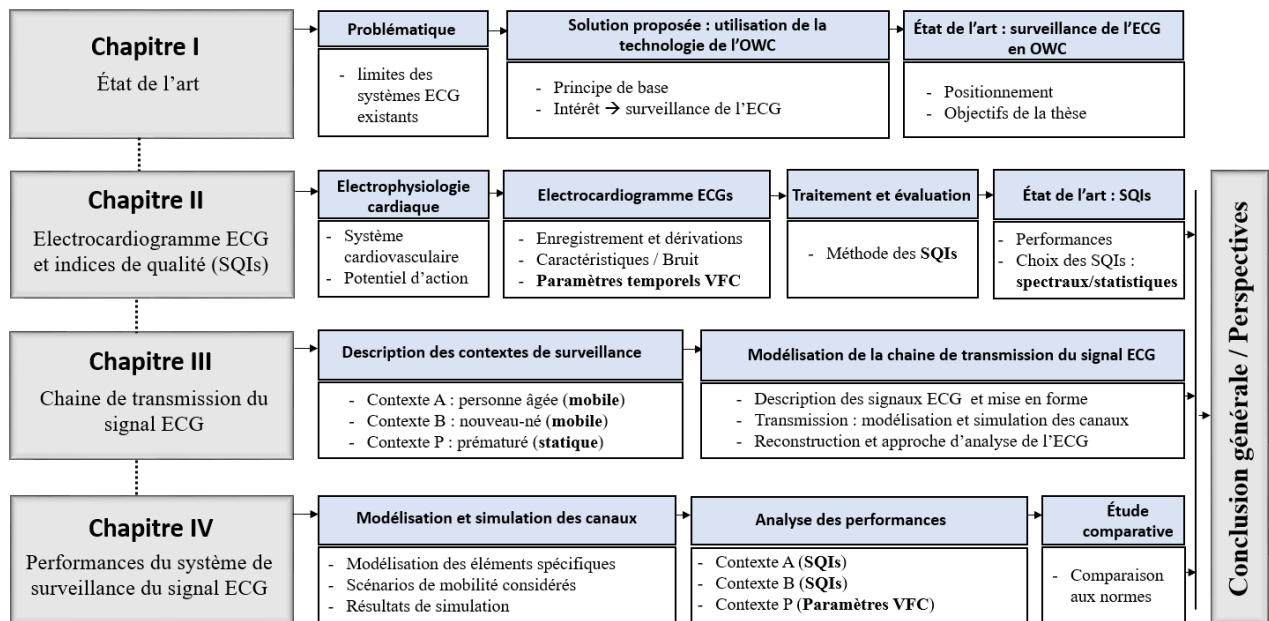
Chapitre I
État de l'art

Problématique
- limites des systèmes ECG existants

Solution proposée : utilisation de la technologie de l'OWC
- Principe de base
- Intérêt → surveillance de l'ECG

État de l'art : surveillance de l'ECG en OWC
- Positionnement
- Objectifs de la thèse

Chapitre II
Electrocardiogramme ECG et indices de qualité (SQIs)

Electrophysiologie cardiaque
- Système cardiovasculaire
- Potentiel d'action

Electrocardiogramme ECGs
- Enregistrement et dérivations
- Caractéristiques / Bruit
- **Paramètres temporels VFC**

Traitement et évaluation
- Méthode des **SQIs**

État de l'art : SQIs
- Performances
- Choix des SQIs : **spectraux/statistiques**

Chapitre III
Chaine de transmission du signal ECG

Description des contextes de surveillance
- Contexte A : personne âgée (**mobile**)
- Contexte B : nouveau-né (**mobile**)
- Contexte P : prématuré (**statique**)

Modélisation de la chaine de transmission du signal ECG
- Description des signaux ECG et mise en forme
- Transmission : modélisation et simulation des canaux
- Reconstruction et approche d'analyse de l'ECG

Chapitre IV
Performances du système de surveillance du signal ECG

Modélisation et simulation des canaux
- Modélisation des éléments spécifiques
- Scénarios de mobilité considérés
- Résultats de simulation

Analyse des performances
- Contexte A (**SQIs**)
- Contexte B (**SQIs**)
- Contexte P (**Paramètres VFC**)

Étude comparative
- Comparaison aux normes

Conclusion générale / Perspectives